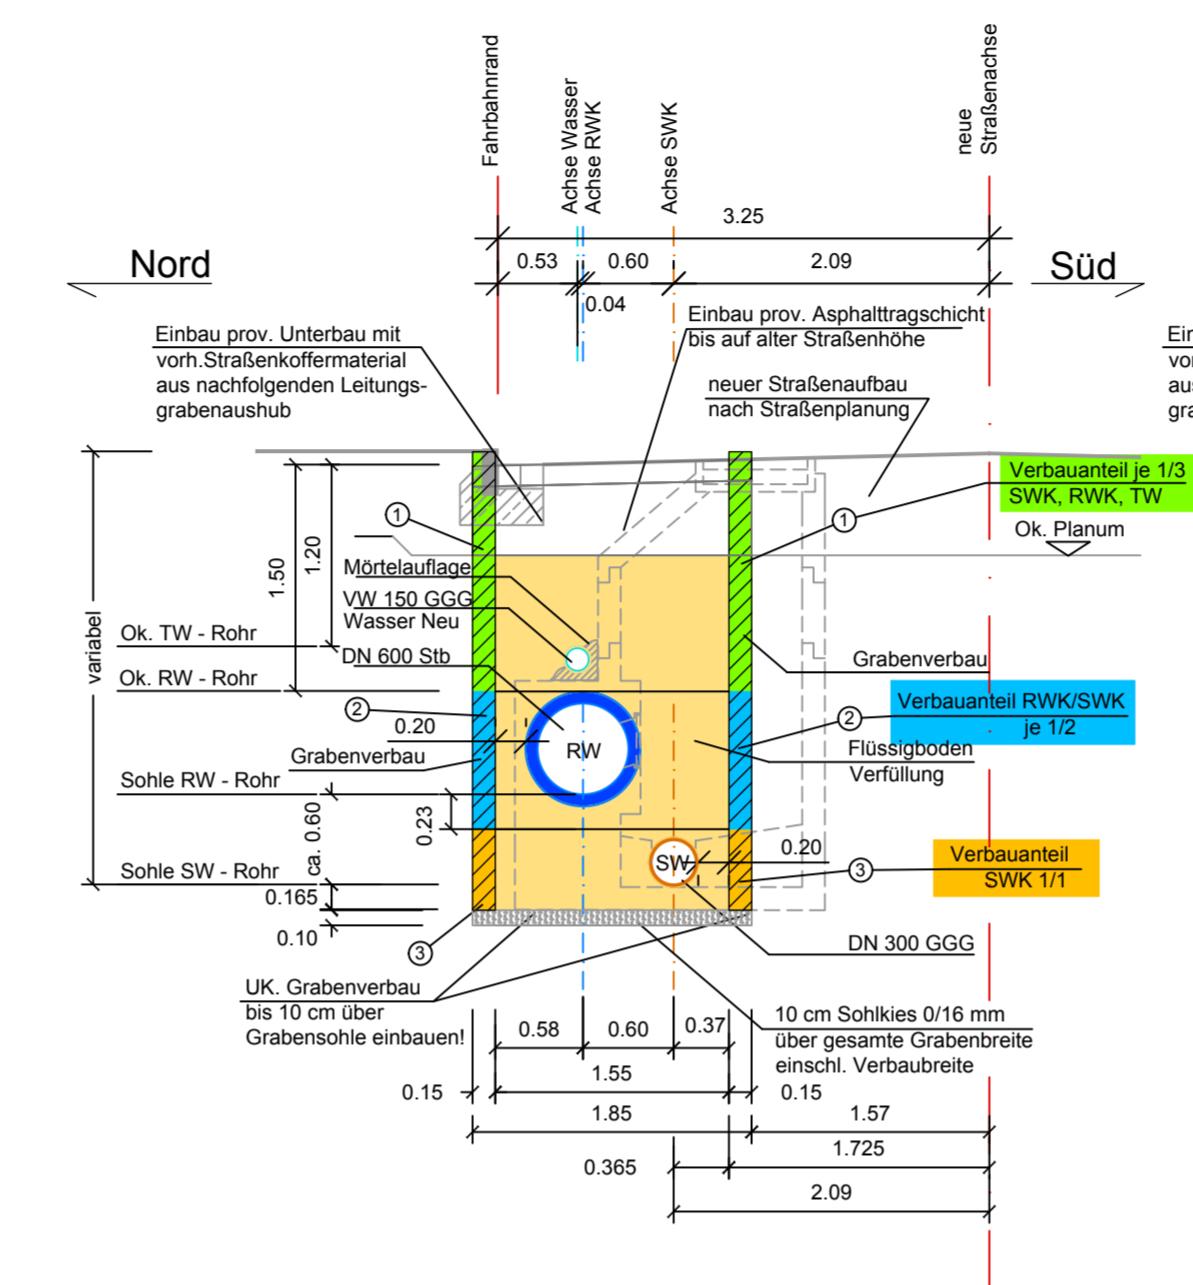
Fahrbahnrand

Achse Wasser
Achse RWK

Achse SWK

neue Straßenachse

3.25

0.53

0.60

2.09

0.04

Nord

Süd

Einbau prov. Unterbau mit vorh.Straßenkoffermaterial aus nachfolgenden Leitungsgrabenaushub

Einbau prov. Asphalttragschicht bis auf alter Straßenhöhe

neuer Straßenaufbau nach Straßenplanung

Ein
vor
aus
gra

Verbauanteil je 1/3 SWK, RWK, TW

Ok. Planum

1

1

variabel

1.50

1.20

Mörtelauflage

VW 150 GGG
Wasser Neu

DN 600 Stb

Ok. TW - Rohr

Ok. RW - Rohr

Grabenverbau

Verbauanteil RWK/SWK je 1/2

2

2

0.20

RW

Grabenverbau

Flüssigboden Verfüllung

Sohle RW - Rohr

ca. 0.60

0.23

0.20

SW

3

Verbauanteil SWK 1/1

Sohle SW - Rohr

0.165

0.10

3

DN 300 GGG

UK. Grabenverbau bis 10 cm über Grabensohle einbauen!

10 cm Sohlkies 0/16 mm über gesamte Grabenbreite einschl. Verbaubreite

0.58

0.60

0.37

1.55

0.15

0.15

1.85

1.57

1.725

0.365

2.09